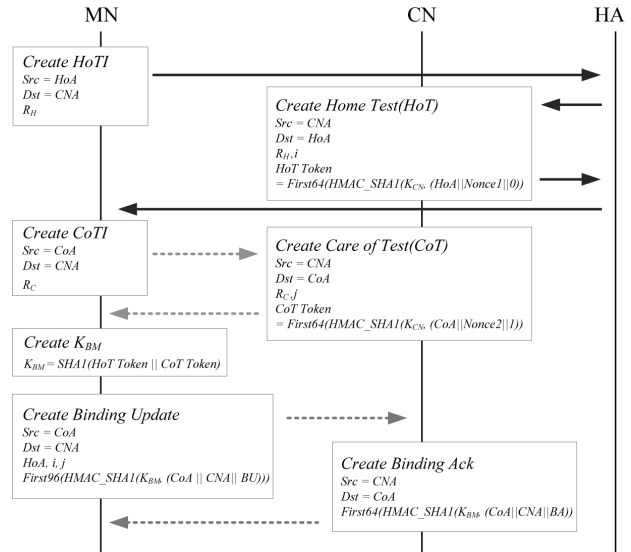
MN

CN

HA

Create HoTI
Src = HoA
Dst = CNA
$R_H$

Create Home Test(HoT)
Src = CNA
Dst = HoA
$R_H$, i
HoT Token
= First64(HMAC_SHA1($K_{CN}$, (HoA||Nonce1||0))

Create CoTI
Src = CoA
Dst = CNA
$R_C$

Create Care of Test(CoT)
Src = CNA
Dst = CoA
$R_C$, j
CoT Token
= First64(HMAC_SHA1($K_{CN}$, (CoA||Nonce2||1))

Create $K_{BM}$
$K_{BM}$ = SHA1(HoT Token || CoT Token)

Create Binding Update
Src = CoA
Dst = CNA
HoA, i, j
First96(HMAC_SHA1($K_{BM}$, (CoA || CNA|| BU)))

Create Binding Ack
Src = CNA
Dst = CoA
First64(HMAC_SHA1($K_{BM}$, (CoA||CNA||BA))